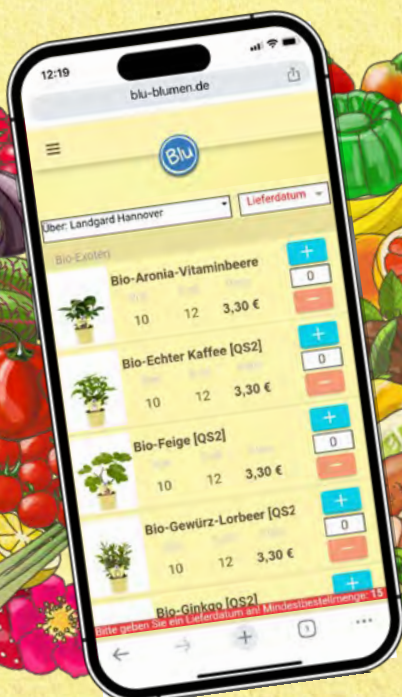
12:19

blu-blumen.de

Blu

Über: Landgard Hannover

Lieferdatum

Bio-Exoten

Bio-Aronia-Vitaminbeere

10 12 3,30 €

0

Bio-Echter Kaffee [QS2]

10 12 3,30 €

0

Bio-Feige [QS2]

10 12 3,30 €

0

Bio-Gewürz-Lorbeer [QS2

10 12 3,30 €

0

Bio-Ginkgo [QS2]

Bitte geben Sie ein Lieferdatum an! Mindestbestellmenge: 15